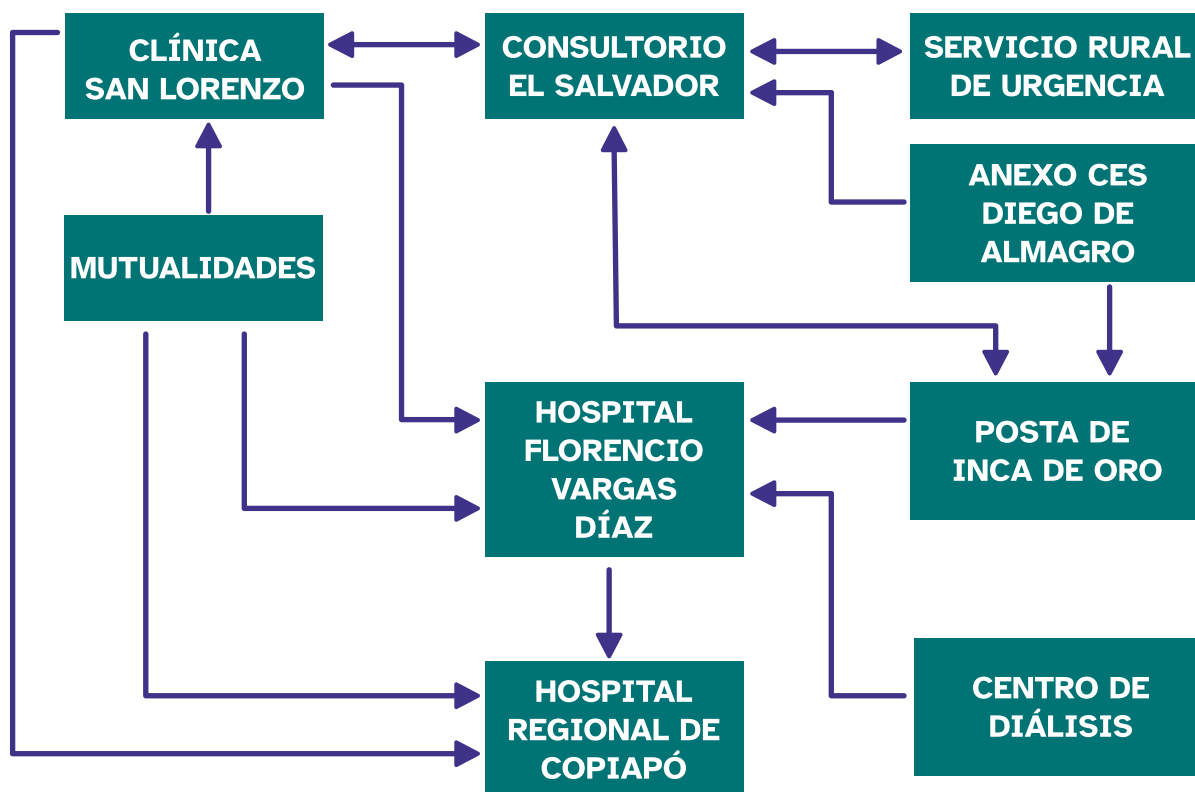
CLÍNICA SAN LORENZO

CONSULTORIO EL SALVADOR

SERVICIO RURAL DE URGENCIA

ANEXO CES DIEGO DE ALMAGRO

MUTUALIDADES

HOSPITAL FLORENCIO VARGAS DÍAZ

POSTA DE INCA DE ORO

CENTRO DE DIÁLISIS

HOSPITAL REGIONAL DE COPIAPÓ